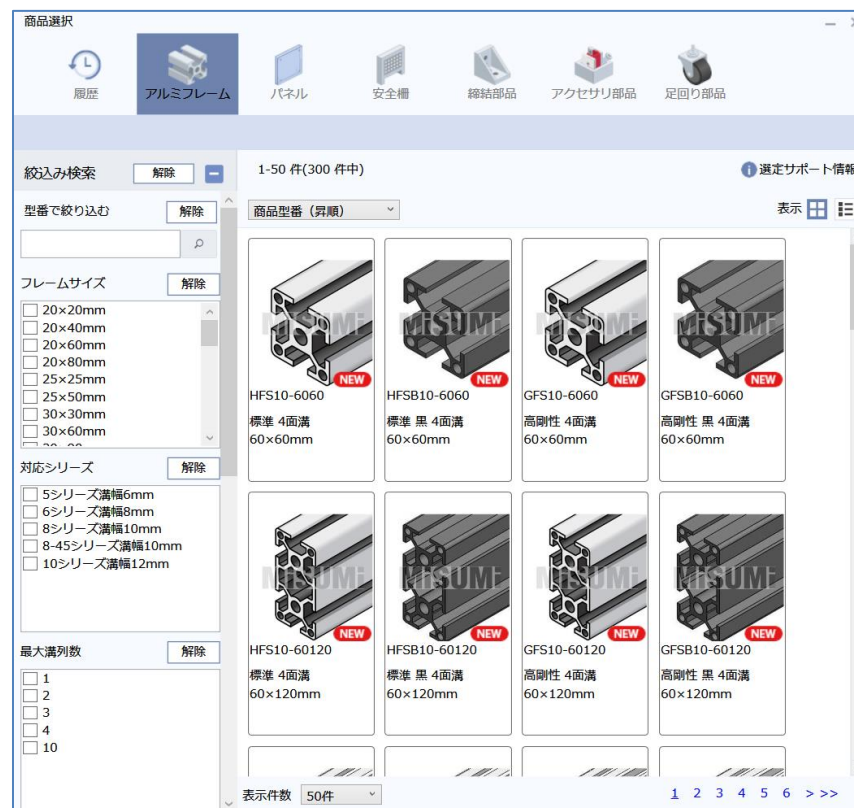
商品選択

履歴　アルミフレーム　パネル　安全柵　締結部品　アクセサリ部品　足回り部品

絞込み検索　解除

型番で絞り込む　解除

フレームサイズ　解除
☐ 20×20mm
☐ 20×40mm
☐ 20×60mm
☐ 20×80mm
☐ 25×25mm
☐ 25×50mm
☐ 30×30mm
☐ 30×60mm

対応シリーズ　解除
☐ 5シリーズ溝幅6mm
☐ 6シリーズ溝幅8mm
☐ 8シリーズ溝幅10mm
☐ 8-45シリーズ溝幅10mm
☐ 10シリーズ溝幅12mm

最大溝列数　解除
☐ 1
☐ 2
☐ 3
☐ 4
☐ 10

1-50 件(300 件中)

選定サポート情報

商品型番（昇順）

表示

MISUMI NEW
HFS10-6060
標準 4面溝
60×60mm

MISUMI NEW
HFSB10-6060
標準 黒 4面溝
60×60mm

MISUMI NEW
GFS10-6060
高剛性 4面溝
60×60mm

MISUMI NEW
GFSB10-6060
高剛性 黒 4面溝
60×60mm

MISUMI NEW
HFS10-60120
標準 4面溝
60×120mm

MISUMI NEW
HFSB10-60120
標準 黒 4面溝
60×120mm

MISUMI NEW
GFS10-60120
高剛性 4面溝
60×120mm

MISUMI NEW
GFSB10-60120
高剛性 黒 4面溝
60×120mm

表示件数 50件

1 2 3 4 5 6 >>>